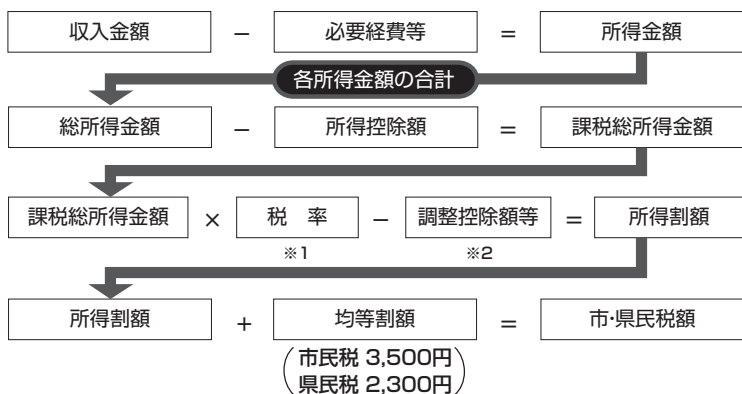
収入金額 − 必要経費等 = 所得金額

各所得金額の合計

総所得金額 − 所得控除額 = 課税総所得金額

課税総所得金額 × 税　率 − 調整控除額等 = 所得割額

※1 ※2

所得割額 + 均等割額 = 市･県民税額

(市民税 3,500円
県民税 2,300円)